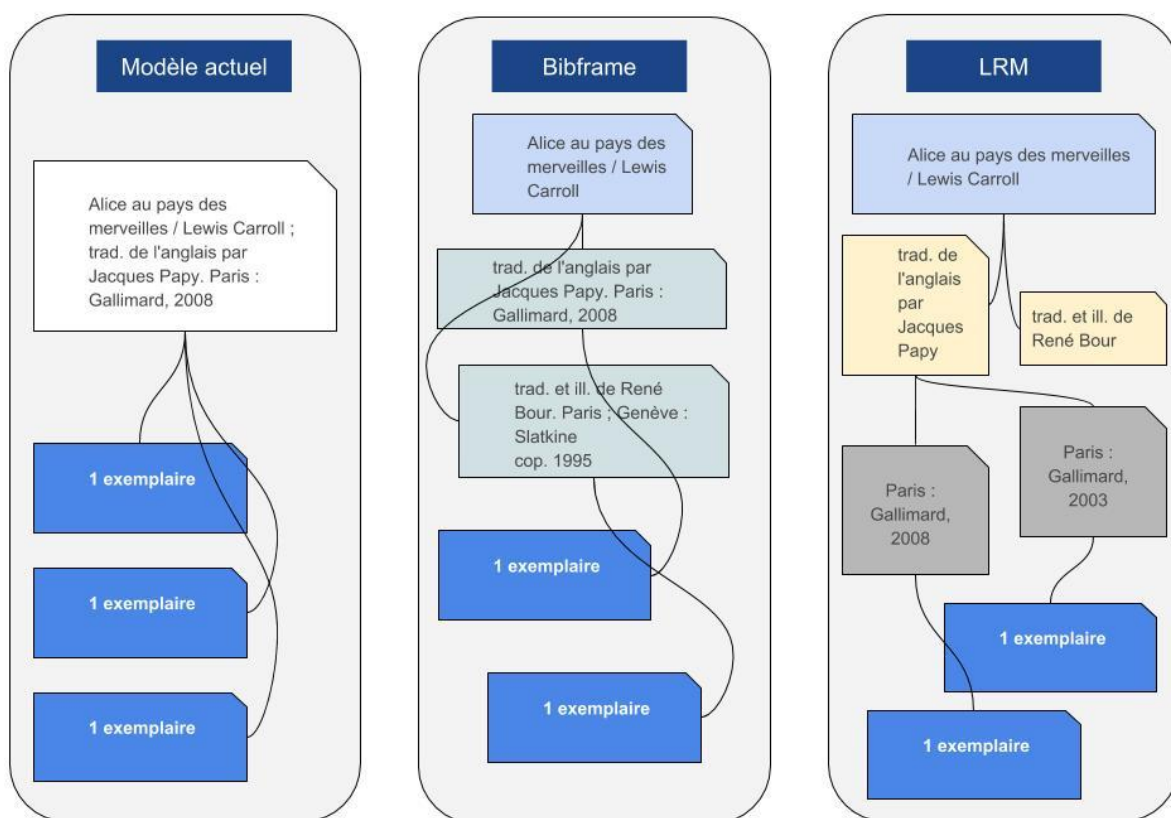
Modèle actuel

Alice au pays des merveilles / Lewis Carroll ; trad. de l'anglais par Jacques Papy. Paris : Gallimard, 2008

1 exemplaire

1 exemplaire

1 exemplaire

Bibframe

Alice au pays des merveilles / Lewis Carroll

trad. de l'anglais par Jacques Papy. Paris : Gallimard, 2008

trad. et ill. de René Bour. Paris ; Genève : Slatkine cop. 1995

1 exemplaire

1 exemplaire

LRM

Alice au pays des merveilles / Lewis Carroll

trad. de l'anglais par Jacques Papy

trad. et ill. de René Bour

Paris : Gallimard, 2008

Paris : Gallimard, 2003

1 exemplaire

1 exemplaire